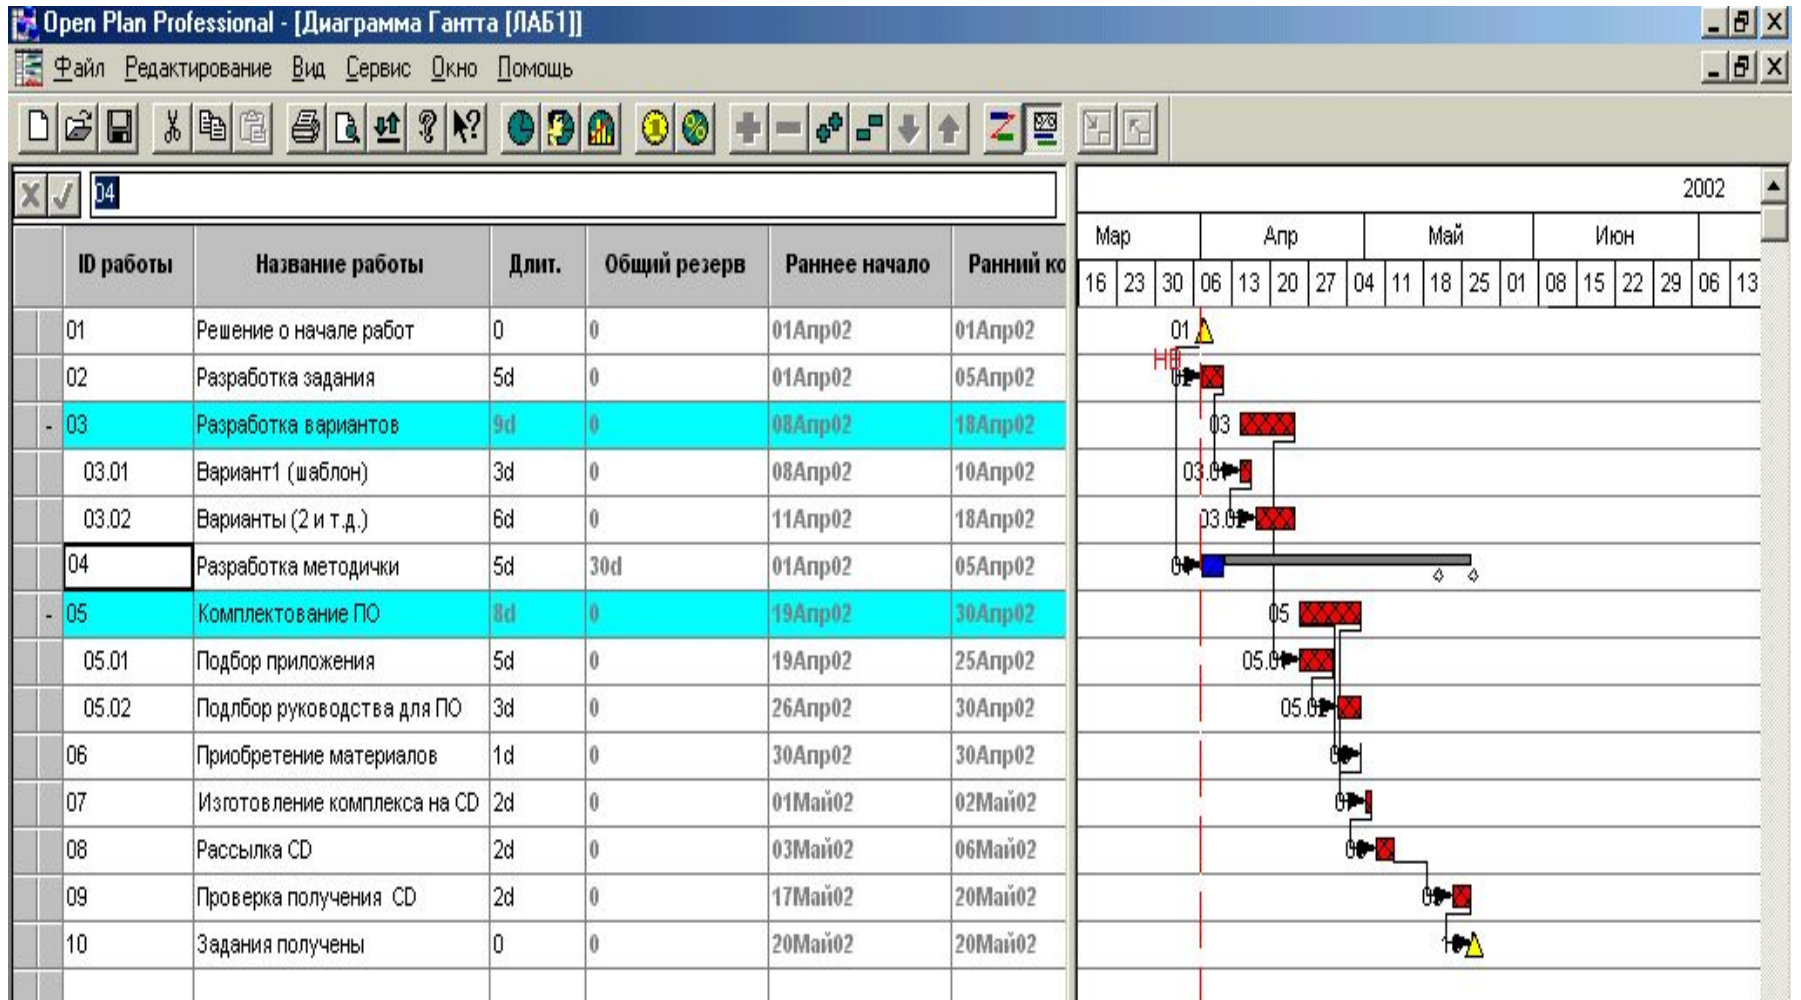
Open Plan Professional - [Диаграмма Гантта [ЛАБ1]]

Файл Редактирование Вид Сервис Окно Помощь

04

| | ID работы | Название работы | Длит. | Общий резерв | Раннее начало | Ранний ко |
|---|---|---|---|---|---|---|
| | 01 | Решение о начале работ | 0 | 0 | 01Апр02 | 01Апр02 |
| | 02 | Разработка задания | 5d | 0 | 01Апр02 | 05Апр02 |
| - | 03 | Разработка вариантов | 9d | 0 | 08Апр02 | 18Апр02 |
| | 03.01 | Вариант1 (шаблон) | 3d | 0 | 08Апр02 | 10Апр02 |
| | 03.02 | Варианты (2 и т.д.) | 6d | 0 | 11Апр02 | 18Апр02 |
| | 04 | Разработка методички | 5d | 30d | 01Апр02 | 05Апр02 |
| - | 05 | Комплектование ПО | 8d | 0 | 19Апр02 | 30Апр02 |
| | 05.01 | Подбор приложения | 5d | 0 | 19Апр02 | 25Апр02 |
| | 05.02 | Подлбор руководства для ПО | 3d | 0 | 26Апр02 | 30Апр02 |
| | 06 | Приобретение материалов | 1d | 0 | 30Апр02 | 30Апр02 |
| | 07 | Изготовление комплекса на CD | 2d | 0 | 01Май02 | 02Май02 |
| | 08 | Рассылка CD | 2d | 0 | 03Май02 | 06Май02 |
| | 09 | Проверка получения CD | 2d | 0 | 17Май02 | 20Май02 |
| | 10 | Задания получены | 0 | 0 | 20Май02 | 20Май02 |

2002
Мар Апр Май Июн
16 23 30 06 13 20 27 04 11 18 25 01 08 15 22 29 06 13

01
НВ
03
03.01
03.02
05
05.01
05.02